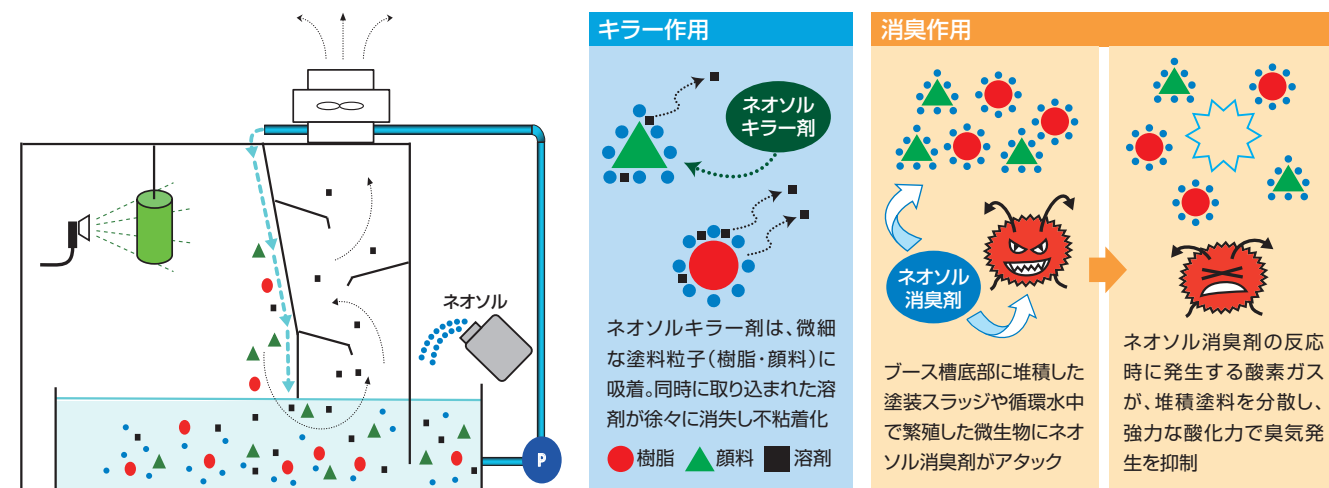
ネオソル

P

キラー作用

ネオソル
キラー剤

ネオソルキラー剤は、微細な塗料粒子(樹脂・顔料)に吸着。同時に取り込まれた溶剤が徐々に消失し不粘着化

樹脂 顔料 溶剤

消臭作用

ネオソル
消臭剤

ブース槽底部に堆積した塗装スラッジや循環水中で繁殖した微生物にネオソル消臭剤がアタック

ネオソル消臭剤の反応時に発生する酸素ガスが、堆積塗料を分散し、強力な酸化力で臭気発生を抑制